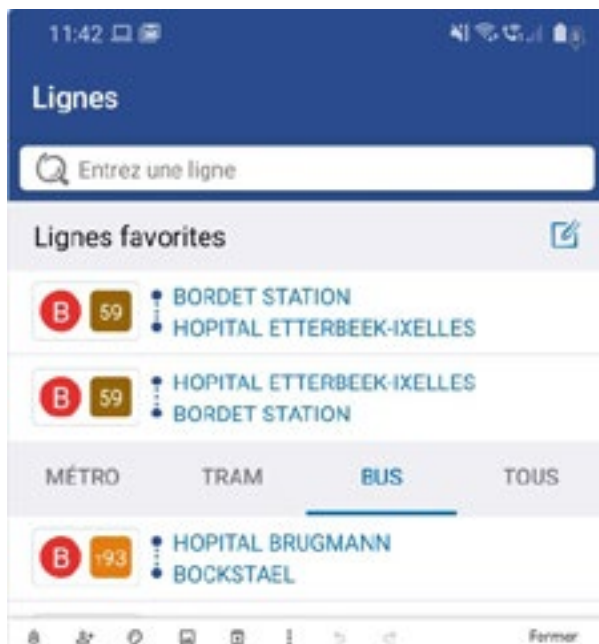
11:42

Lignes

Entrez une ligne

Lignes favorites

B 59 BORDET STATION
HOPITAL ETTERBEEK-IXELLES

B 59 HOPITAL ETTERBEEK-IXELLES
BORDET STATION

MÉTRO TRAM BUS TOUS

B 193 HOPITAL BRUGMANN
BOCKSTAEL

Fermer